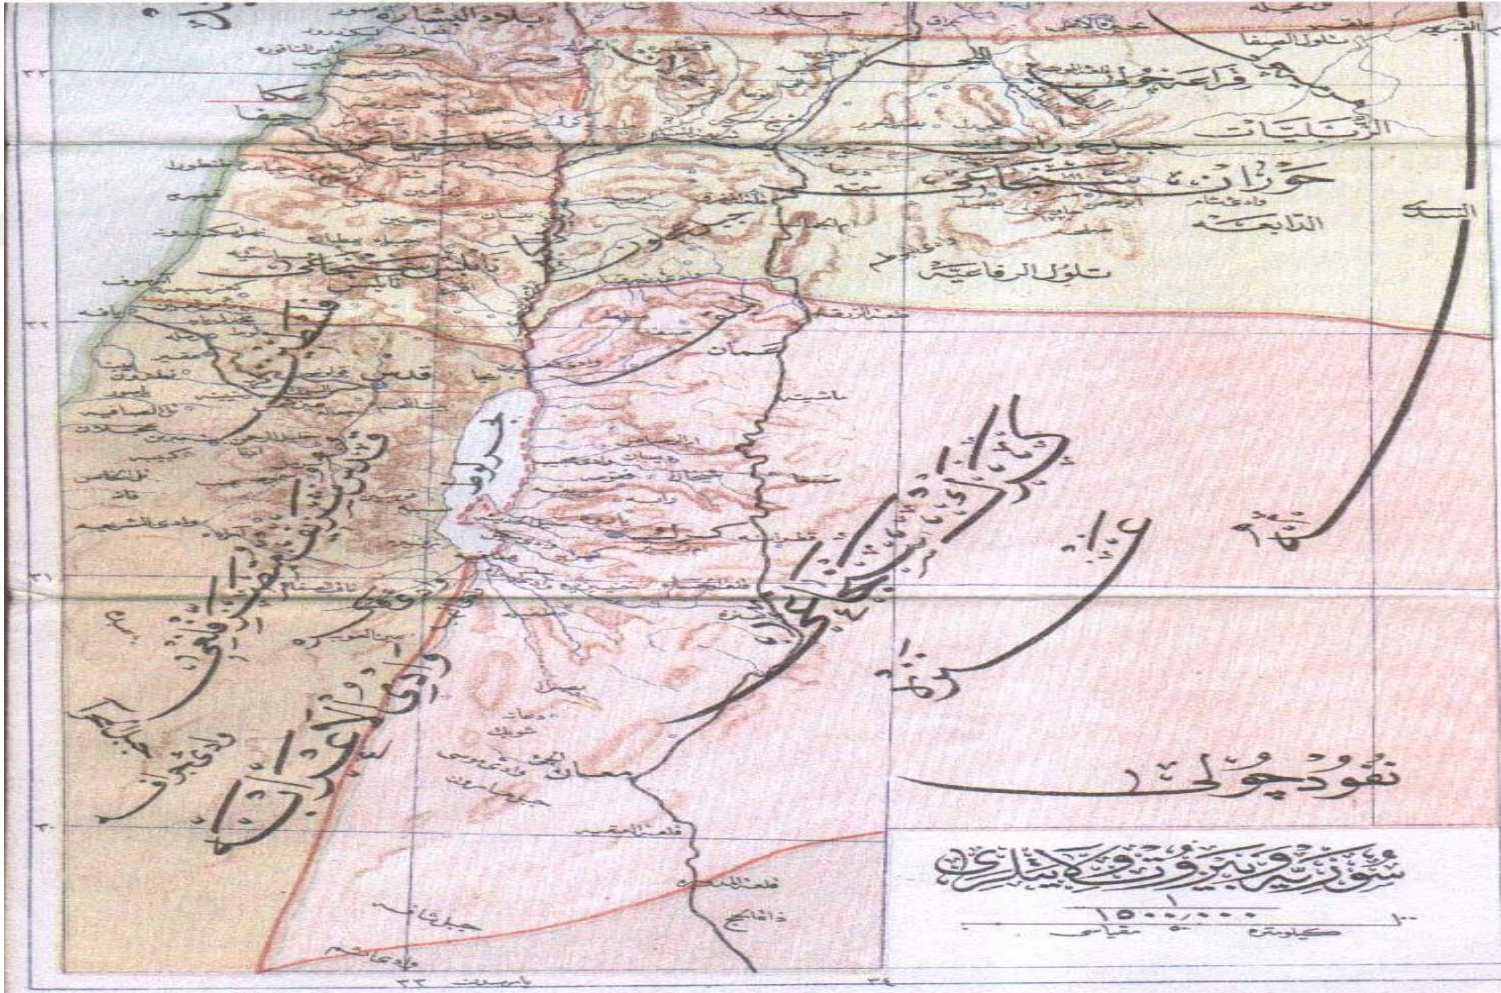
بلاد البشارة
صور
عكا
حيفا
بيروت
الزبليات
حوران سنجاغي
فراعنه
تلول الصفا
الدابعه
تلول الرفاعية
عجلون
نابلس سنجاغي
نابلس
يافا
قدس
غزه
بحر لوط
الكرك
معان
عقبه
قلعة العقبه
حوران
السك
نفود چولى
سوريه و بيروت ولايتلرى
$\frac{1}{1500000}$
مقياسى
كيلومتر
٣٢
٣١
٣٠
٣٤